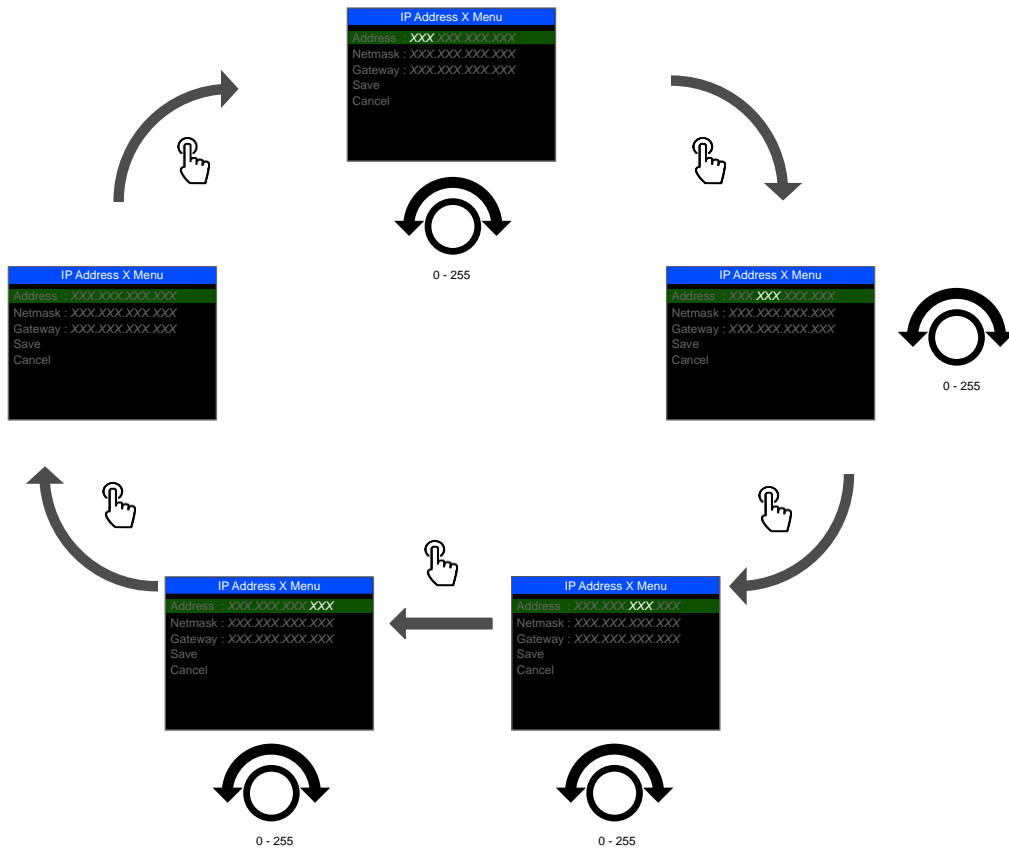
IP Address X Menu
Address : XXX.XXX.XXX.XXX
Netmask : XXX.XXX.XXX.XXX
Gateway : XXX.XXX.XXX.XXX
Save
Cancel

0 - 255

IP Address X Menu
Address : XXX.XXX.XXX.XXX
Netmask : XXX.XXX.XXX.XXX
Gateway : XXX.XXX.XXX.XXX
Save
Cancel

0 - 255

IP Address X Menu
Address : XXX.XXX.XXX.XXX
Netmask : XXX.XXX.XXX.XXX
Gateway : XXX.XXX.XXX.XXX
Save
Cancel

0 - 255

IP Address X Menu
Address : XXX.XXX.XXX.XXX
Netmask : XXX.XXX.XXX.XXX
Gateway : XXX.XXX.XXX.XXX
Save
Cancel

0 - 255

IP Address X Menu
Address : XXX.XXX.XXX.XXX
Netmask : XXX.XXX.XXX.XXX
Gateway : XXX.XXX.XXX.XXX
Save
Cancel